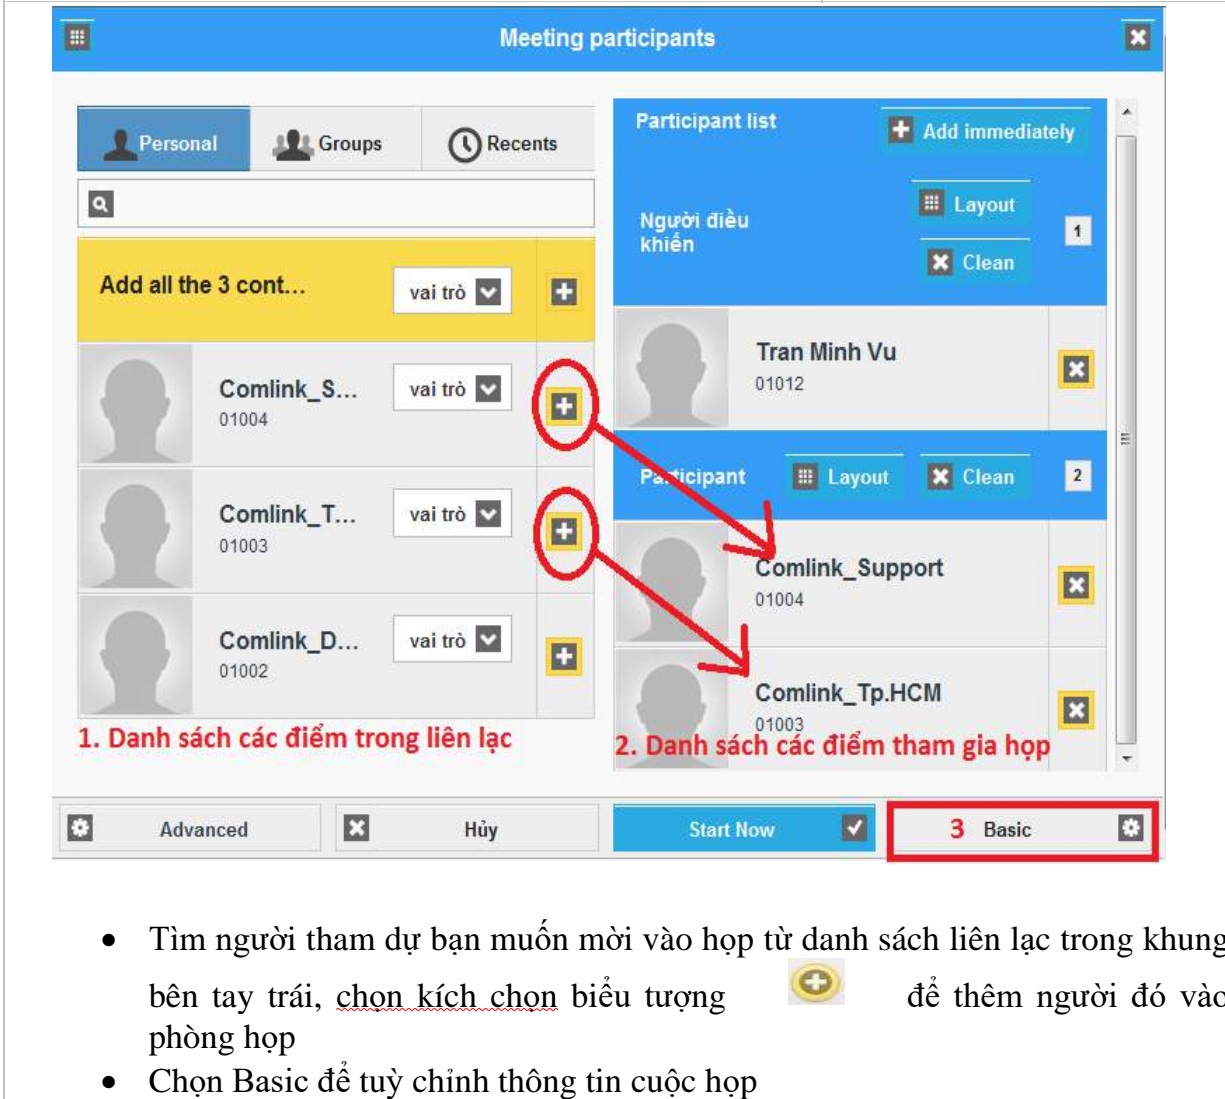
Meeting participants

Personal Groups Recents

Add all the 3 cont... vai trò

Comlink_S... 01004 vai trò

Comlink_T... 01003 vai trò

Comlink_D... 01002 vai trò

1. Danh sách các điểm trong liên lạc

Participant list Add immediately

Người điều khiển Layout Clean 1

Tran Minh Vu 01012

Participant Layout Clean 2

Comlink_Support 01004

Comlink_Tp.HCM 01003

2. Danh sách các điểm tham gia họp

Advanced Hủy Start Now 3 Basic

• Tìm người tham dự bạn muốn mời vào họp từ danh sách liên lạc trong khung bên tay trái, chọn kích chọn biểu tượng để thêm người đó vào phòng họp

• Chọn Basic để tuỳ chỉnh thông tin cuộc họp